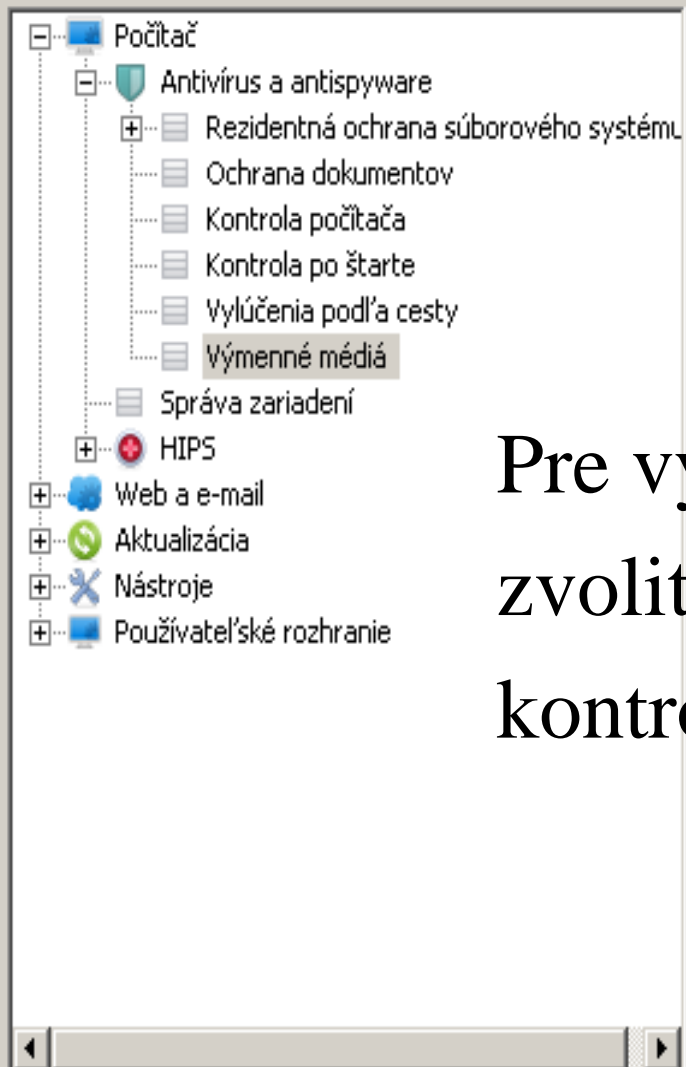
Počítač
Antivírus a antispyware
Rezidentná ochrana súborového systému
Ochrana dokumentov
Kontrola počítača
Kontrola po štarte
Vylúčenia podľa cesty
Výmenné médiá
Správa zariadení
HIPS
Web a e-mail
Aktualizácia
Nástroje
Používateľské rozhranie

Pre vy
zvolit
kontr